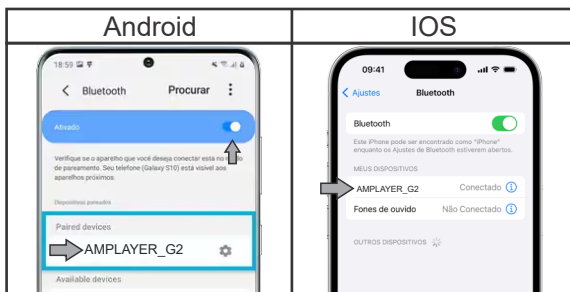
| Android | IOS |
|---|---|
| 18:59 < Bluetooth Procurar ⋮ Ativado Verifique se o aparelho que você deseja conectar está no modo de pareamento. Seu telefone (Galaxy S10) está visível aos aparelhos próximos. Dispositivos pareados Paired devices AMPLAYER_G2 Available devices | 09:41 < Ajustes Bluetooth Bluetooth Este iPhone pode ser encontrado como "iPhone" enquanto os Ajustes de Bluetooth estiverem abertos. MEUS DISPOSITIVOS AMPLAYER_G2 Conectado Fones de ouvido Não Conectado OUTROS DISPOSITIVOS |